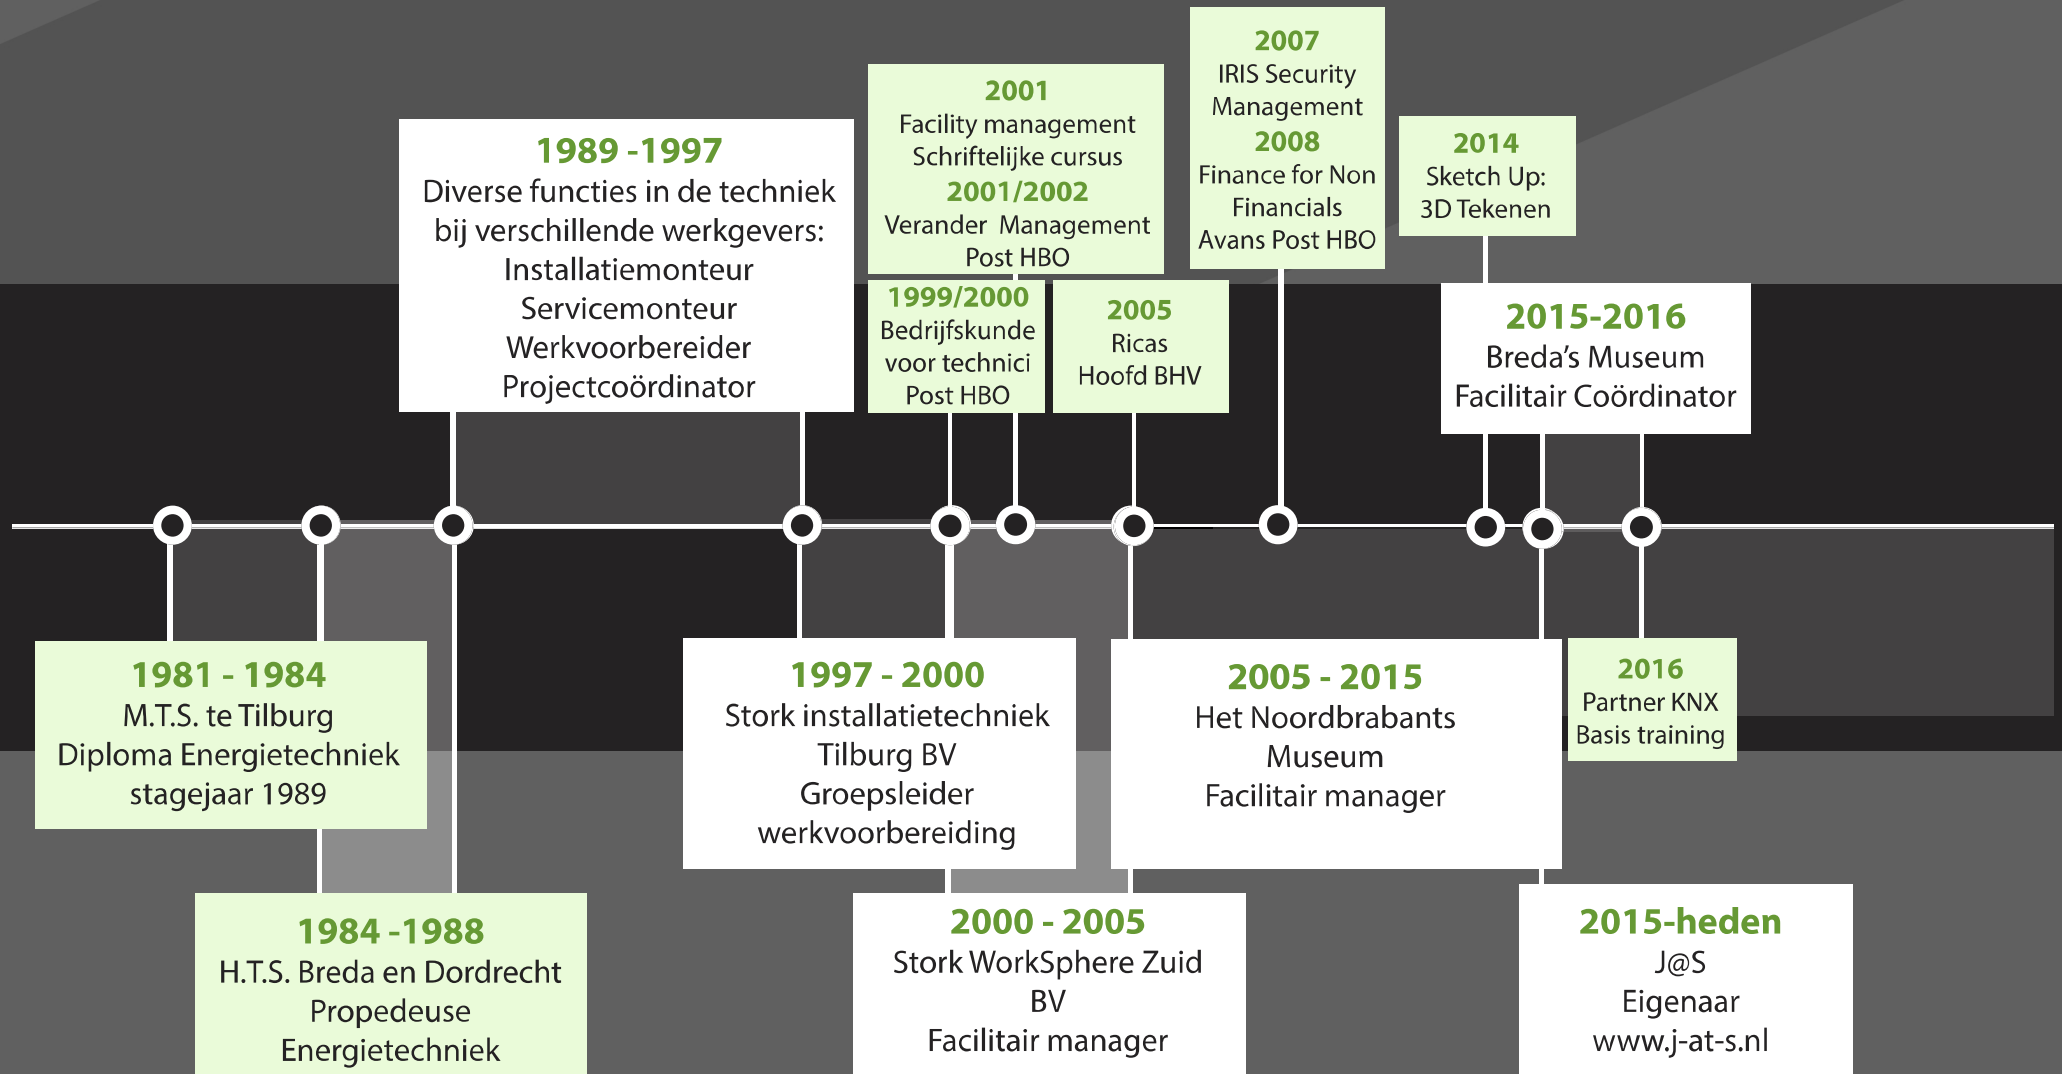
1989 -1997
Diverse functies in de techniek bij verschillende werkgevers:
Installatiemonteur
Servicemonteur
Werkvoorbereider
Projectcoördinator

2001
Facility management
Schriftelijke cursus
2001/2002
Verander Management
Post HBO

1999/2000
Bedrijfskunde voor technici
Post HBO

2005
Ricas
Hoofd BHV

2007
IRIS Security Management
2008
Finance for Non Financials
Avans Post HBO

2014
Sketch Up:
3D Tekenen

2015-2016
Breda's Museum
Facilitair Coördinator

1981 - 1984
M.T.S. te Tilburg
Diploma Energietechniek
stagejaar 1989

1984 -1988
H.T.S. Breda en Dordrecht
Propedeuse
Energietechniek

1997 - 2000
Stork installatietechniek Tilburg BV
Groepsleider
werkvoorbereiding

2000 - 2005
Stork WorkSphere Zuid BV
Facilitair manager

2005 - 2015
Het Noordbrabants Museum
Facilitair manager

2016
Partner KNX
Basis training

2015-heden
J@S
Eigenaar
www.j-at-s.nl